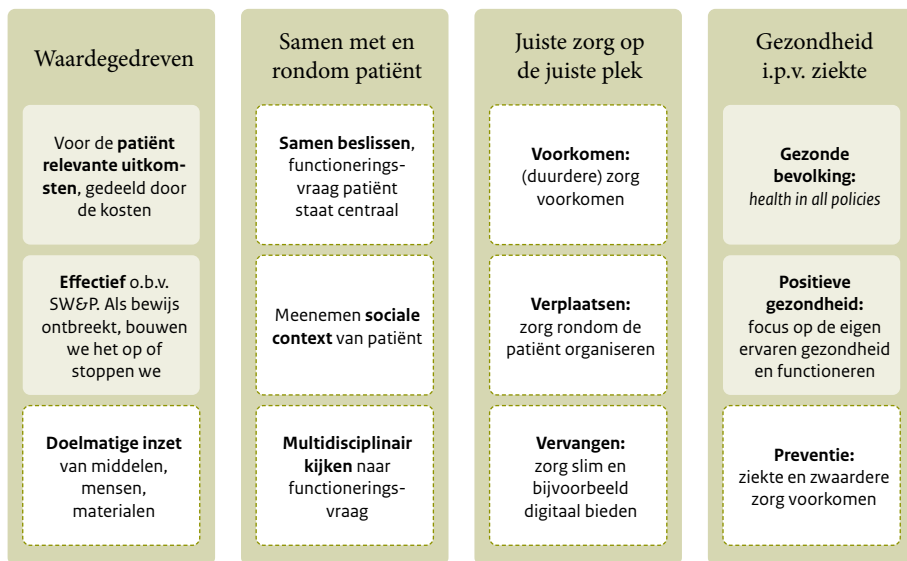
Waardegedreven

Voor de **patiënt relevante uitkomsten**, gedeeld door de kosten

**Effectief** o.b.v. SW&P. Als bewijs ontbreekt, bouwen we het op of stoppen we

**Doelmatige inzet** van middelen, mensen, materialen

Samen met en rondom patiënt

**Samen beslissen**, functioneringsvraag patiënt staat centraal

Meenemen **sociale context** van patiënt

**Multidisciplinair kijken** naar functioneringsvraag

Juiste zorg op de juiste plek

**Voorkomen:** (duurdere) zorg voorkomen

**Verplaatsen:** zorg rondom de patiënt organiseren

**Vervangen:** zorg slim en bijvoorbeeld digitaal bieden

Gezondheid i.p.v. ziekte

**Gezonde bevolking:** *health in all policies*

**Positieve gezondheid:** focus op de eigen ervaren gezondheid en functioneren

**Preventie:** ziekte en zwaardere zorg voorkomen